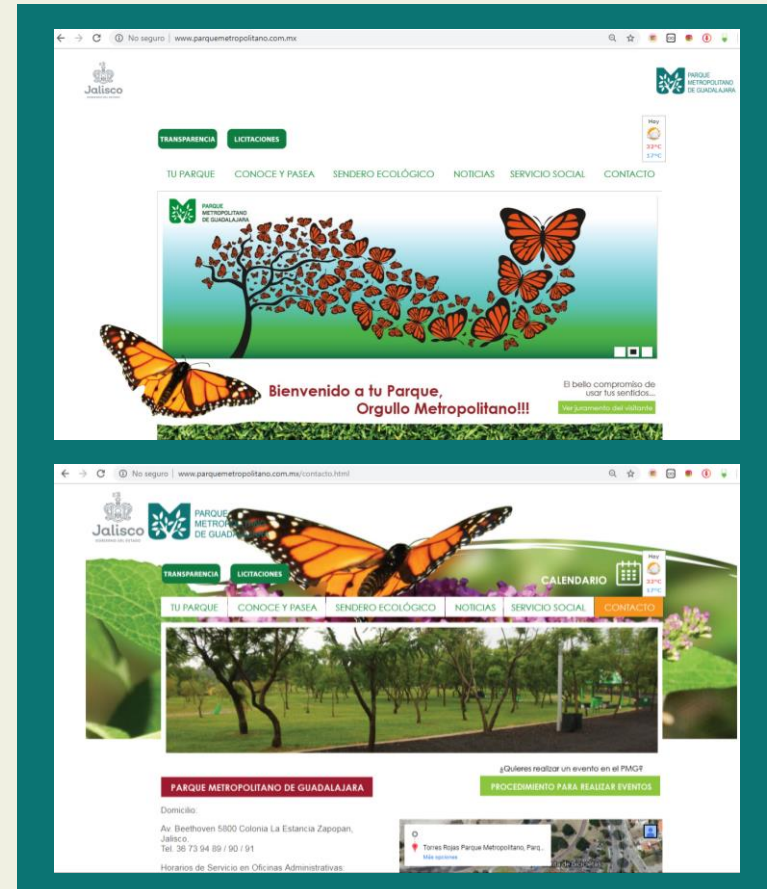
No seguro | www.parquemetropolitano.com.mx

Jalisco
GOBIERNO DEL ESTADO

PARQUE METROPOLITANO DE GUADALAJARA

TRANSPARENCIA LICITACIONES

May
22°C
17°C

TU PARQUE CONOCE Y PASEA SENDERO ECOLÓGICO NOTICIAS SERVICIO SOCIAL CONTACTO

PARQUE METROPOLITANO DE GUADALAJARA

Bienvenido a tu Parque, Orgullo Metropolitano!!!

El bello compromiso de usar tus sentidos...

Ver juramento del visitante

No seguro | www.parquemetropolitano.com.mx/contacto.html

Jalisco
GOBIERNO DEL ESTADO

PARQUE METROPOLITANO DE GUADALAJARA

TRANSPARENCIA LICITACIONES

CALENDARIO

May
22°C
17°C

TU PARQUE CONOCE Y PASEA SENDERO ECOLÓGICO NOTICIAS SERVICIO SOCIAL CONTACTO

¿Quieres realizar un evento en el PMG?

PROCEDIMIENTO PARA REALIZAR EVENTOS

PARQUE METROPOLITANO DE GUADALAJARA

Domicilio:

Av. Beethoven 5800 Colonia La Estancia Zapopan, Jalisco.
Tel. 36 73 94 89 / 90 / 91

Horarios de Servicio en Oficinas Administrativas

Torres Rojas Parque Metropolitano, Parq...
Más opciones